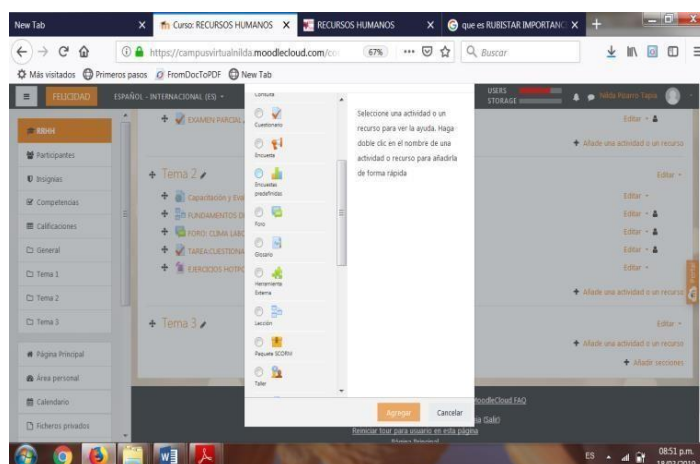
New Tab
Curso: RECURSOS HUMANOS
RECURSOS HUMANOS
que es RUBISTAR IMPORTANC
https://campusvirtualnilda.moodlecloud.com/co
67%
Buscar
Más visitados
Primeros pasos
FromDocToPDF
New Tab
FELICIDAD
ESPAÑOL - INTERNACIONAL (ES)
USERS
STORAGE
Nilda Pizarro Tapia
RRHH
Participantes
Insignias
Competencias
Calificaciones
General
Tema 1
Tema 2
Tema 3
Página Principal
Área personal
Calendario
Ficheros privados
EXAMEN PARCIAL
Editar
Añade una actividad o un recurso
Tema 2
Editar
Capacitación y Eva
FUNDAMENTOS D
FORO: CLIMA LAB
TAREA/CUESTIONA
EJERCICIOS HOTPO
Editar
Editar
Editar
Editar
Editar
Añade una actividad o un recurso
Tema 3
Editar
Añade una actividad o un recurso
Añadir secciones
Consulta
Cuestionario
Encuesta
Encuestas predefinidas
Foro
Glosario
Herramienta Externa
Lección
Paquete SCORM
Taller
Seleccione una actividad o un recurso para ver la ayuda. Haga doble clic en el nombre de una actividad o recurso para añadirla de forma rápida
Agregar
Cancelar
MoodleCloud FAQ
ia (Salir)
Reiniciar tour para usuario en esta página
Página Principal
ES
08:51 p.m.
18/02/2018